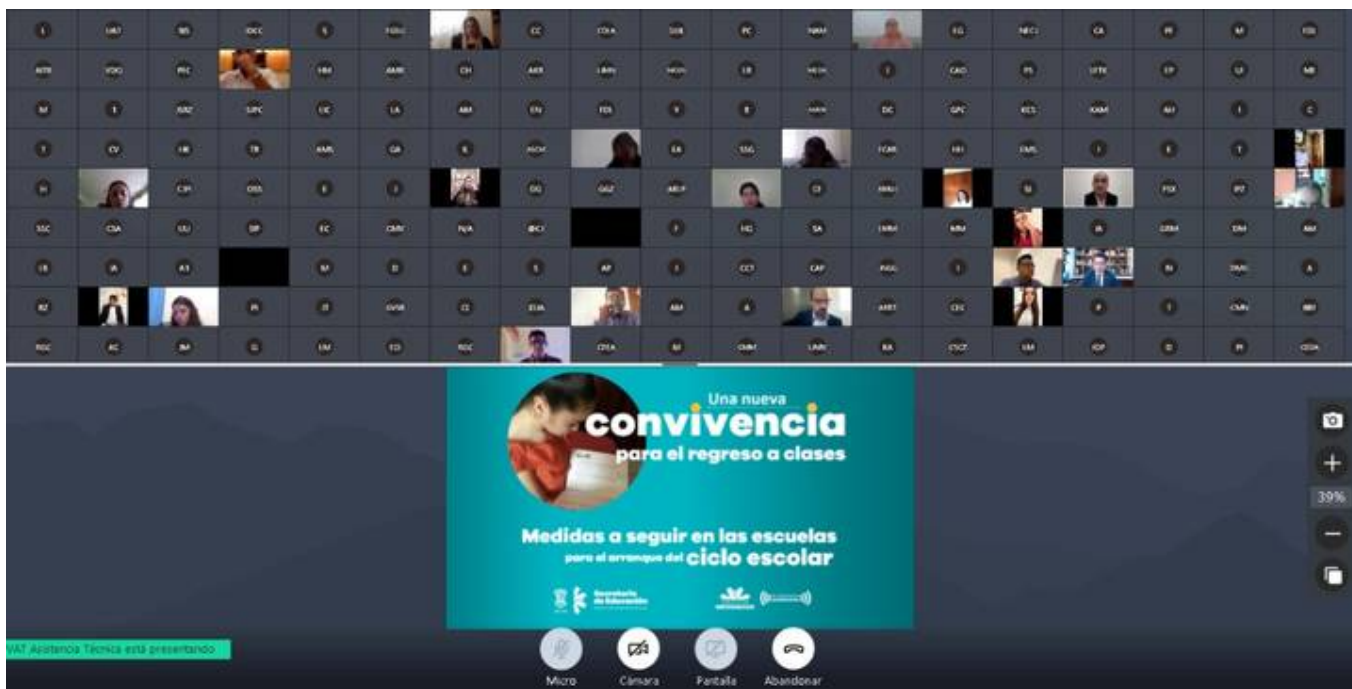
Una nueva
convivencia
para el regreso a clases

Medidas a seguir en las escuelas
para el arranque del ciclo escolar

Secretaría de Educación

39%

VAT Asistencia Técnica está presentando

Micro
Cámara
Pantalla
Abandonar